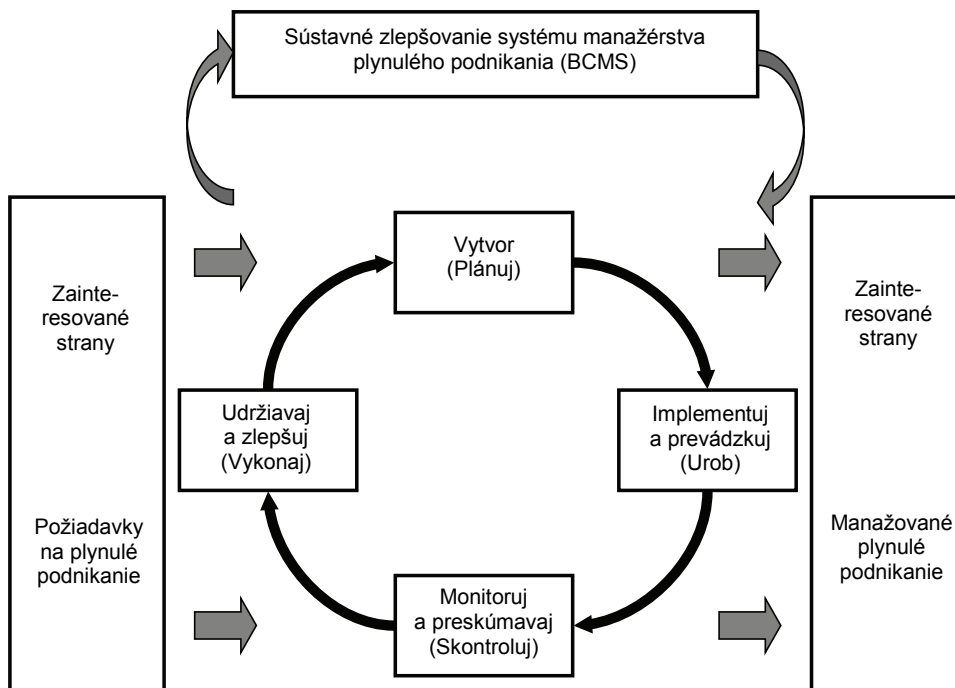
Sústavné zlepšovanie systému manažérstva plynulého podnikania (BCMS)

Zainteresované strany

Požiadavky na plynulé podnikanie

Vytvor (Plánuj)

Implementuj a prevádzkuj (Urob)

Monitoruj a preskúmavaj (Skontroluj)

Udržiavaj a zlepšuj (Vykonaj)

Zainteresované strany

Manažované plynulé podnikanie